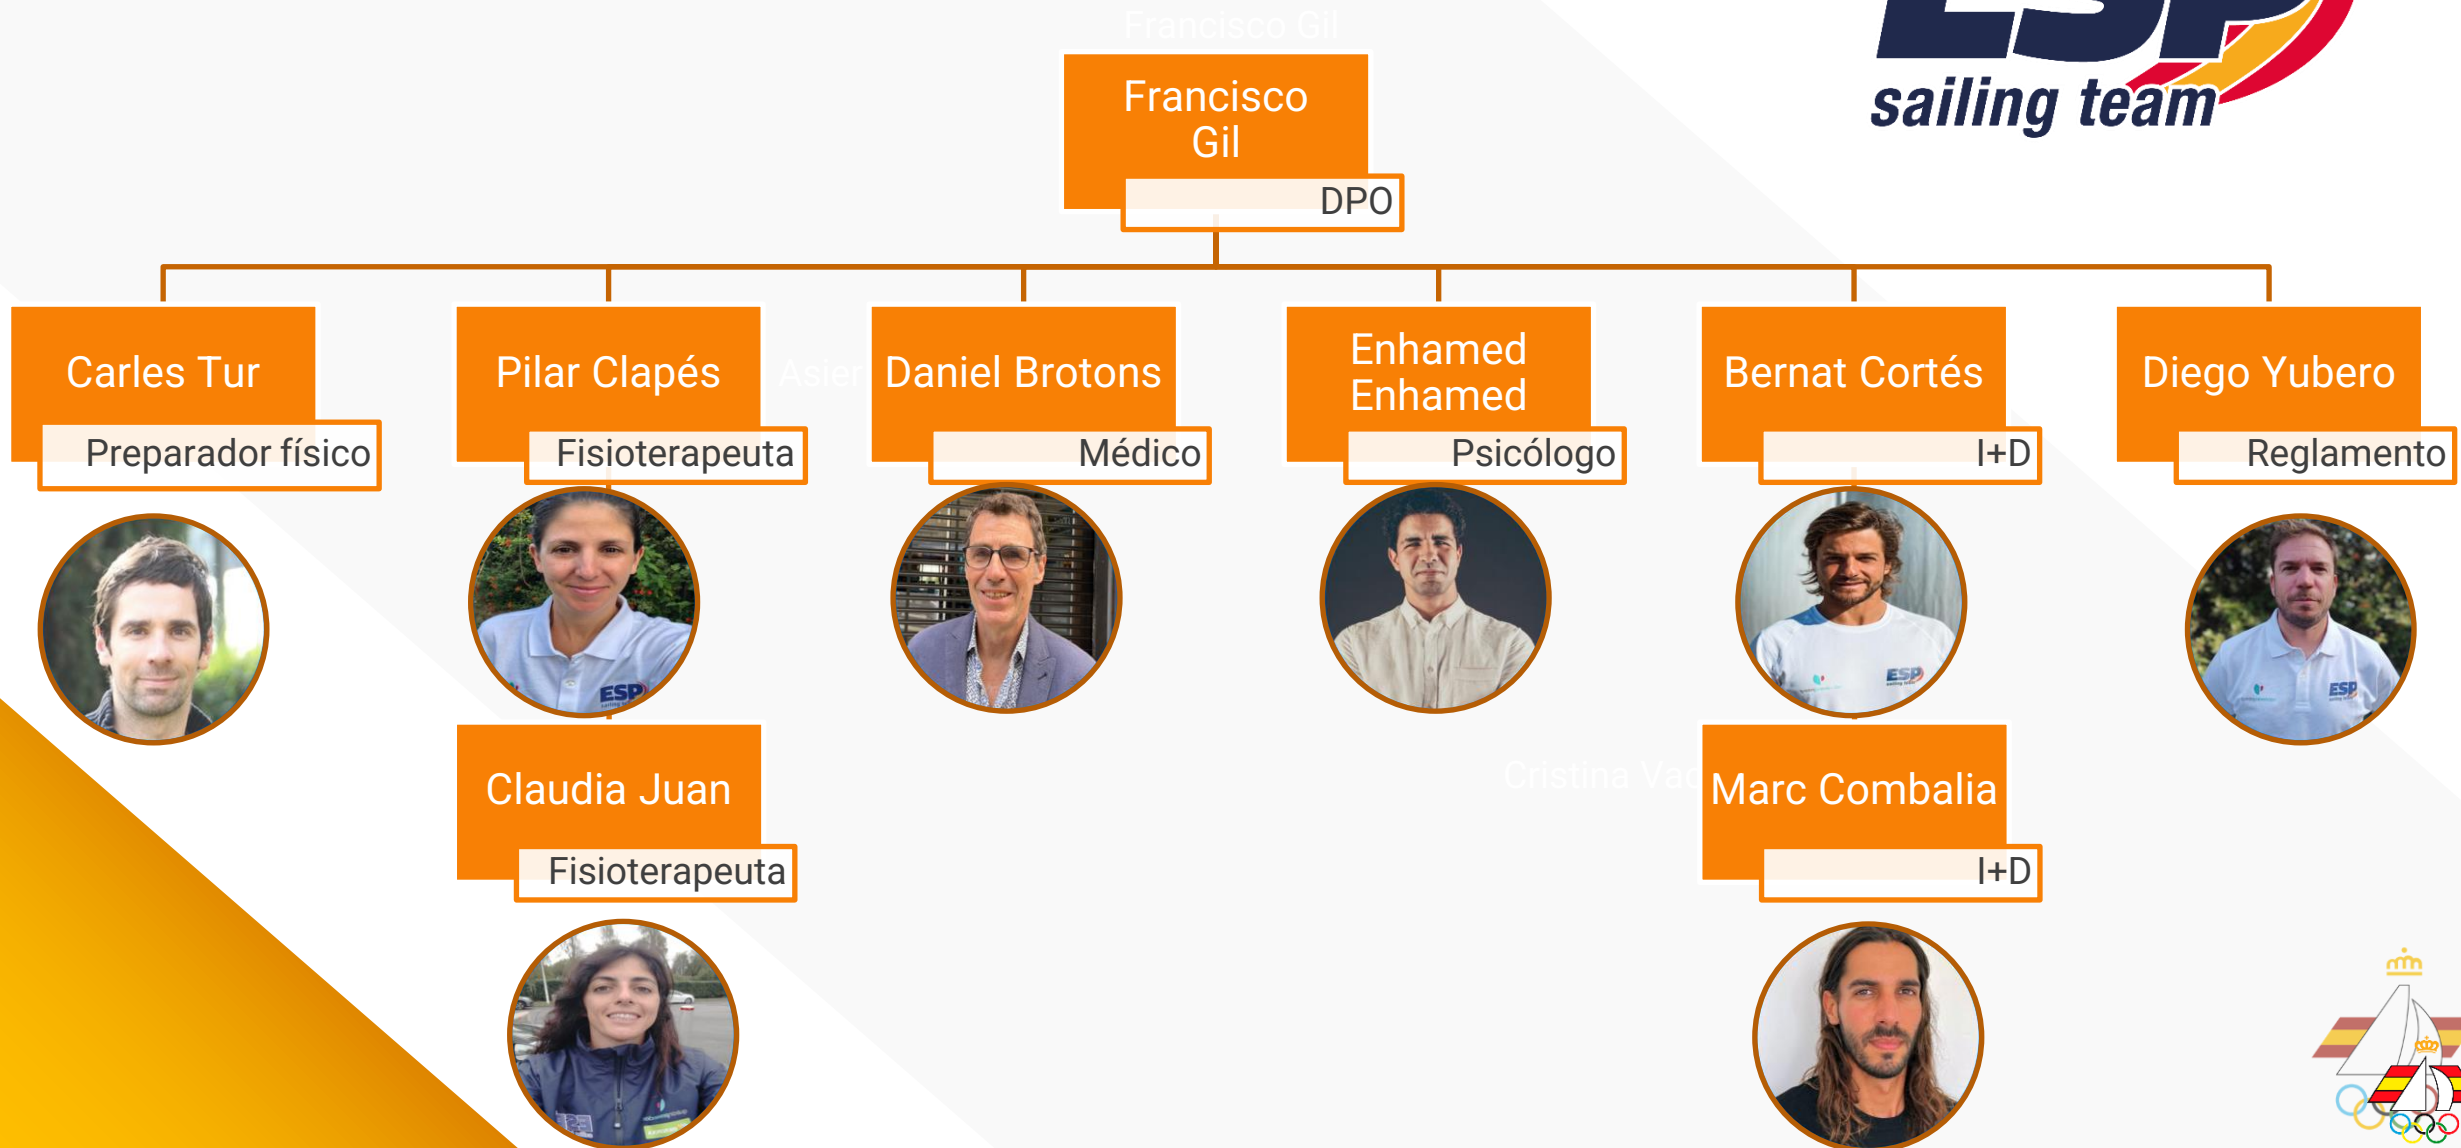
ESP sailing team

Francisco Gil
DPO

Carles Tur
Preparador físico

Pilar Clapés
Fisioterapeuta

Daniel Brotons
Médico

Enhamed Enhamed
Psicólogo

Bernat Cortés
I+D

Diego Yubero
Reglamento

Claudia Juan
Fisioterapeuta

Marc Combalia
I+D